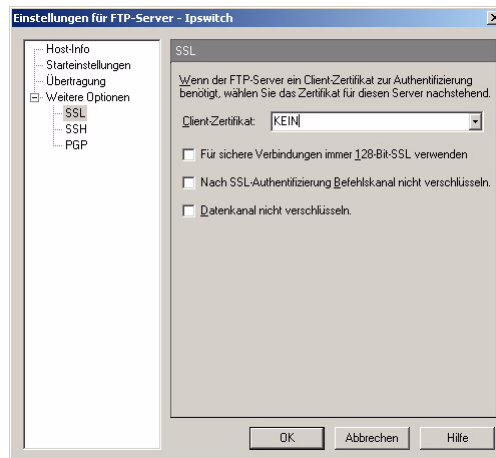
Einstellungen für FTP-Server - Ipswitch

Host-Info
Starteinstellungen
Übertragung
Weitere Optionen
SSL
SSH
PGP

SSL

Wenn der FTP-Server ein Client-Zertifikat zur Authentifizierung benötigt, wählen Sie das Zertifikat für diesen Server nachstehend.

Client-Zertifikat: KEIN

Für sichere Verbindungen immer 128-Bit-SSL verwenden

Nach SSL-Authentifizierung Befehlskanal nicht verschlüsseln.

Datenkanal nicht verschlüsseln.

OK
Abbrechen
Hilfe